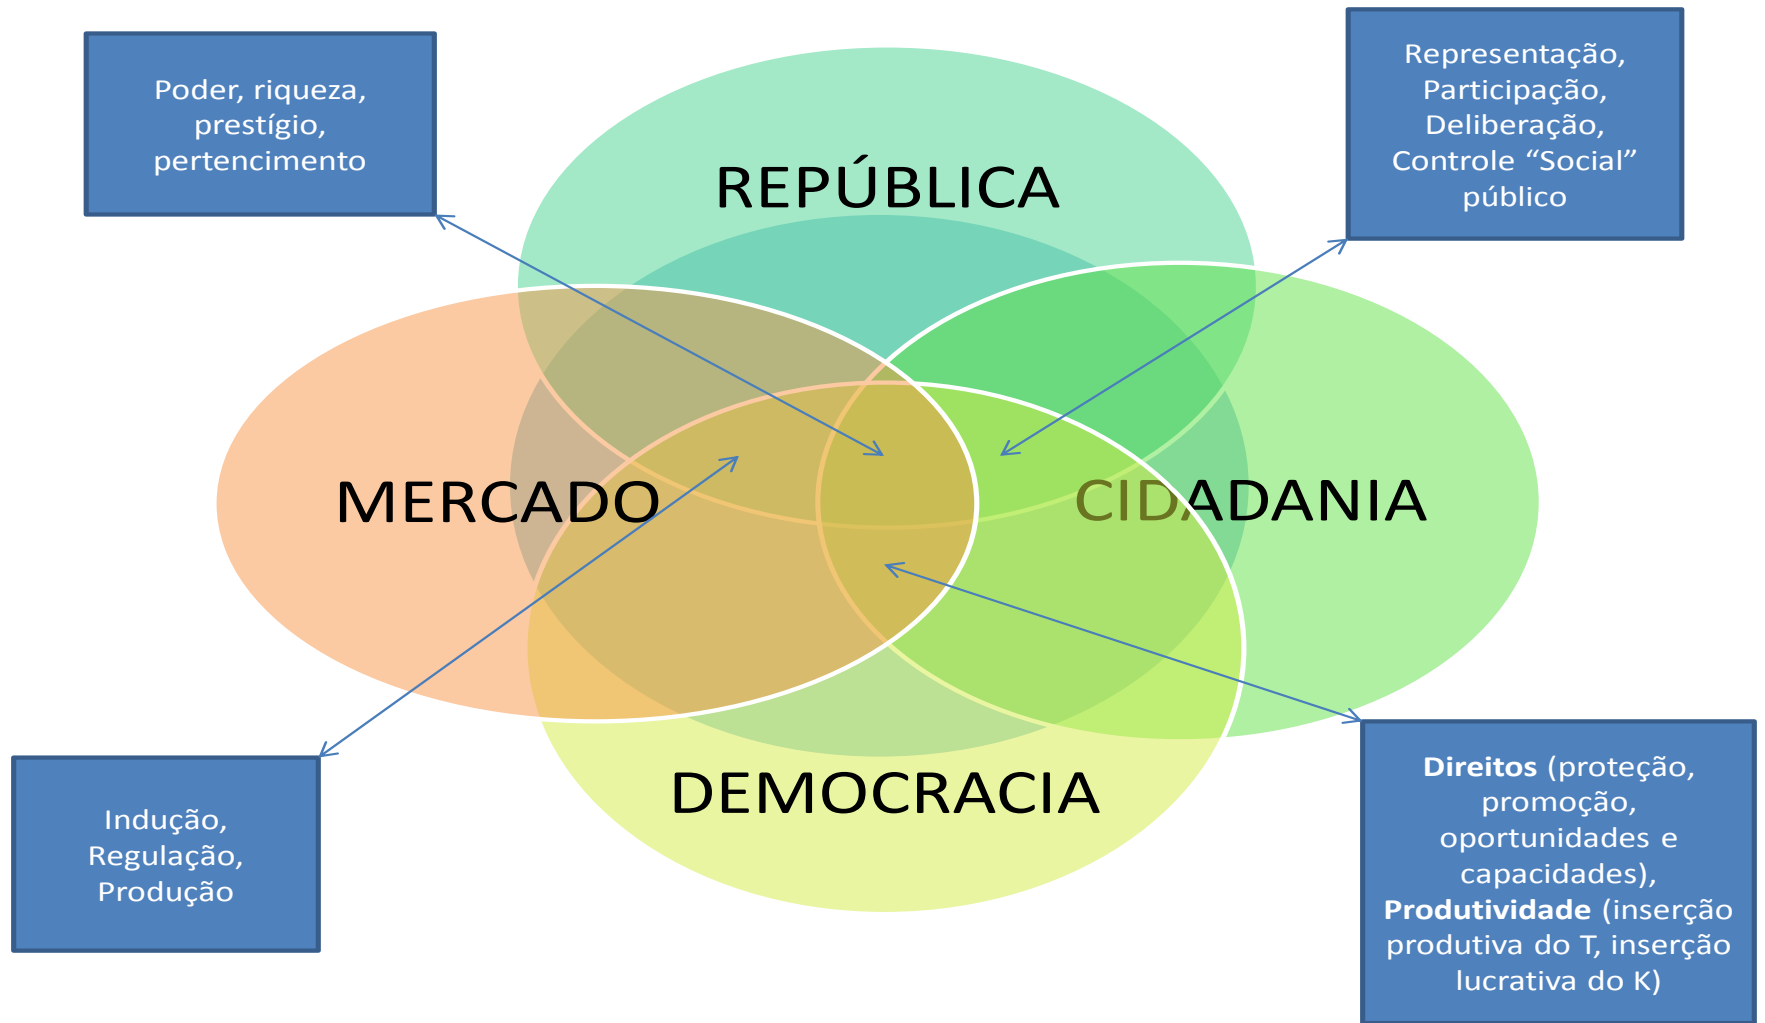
Poder, riqueza, prestígio, pertencimento

REPÚBLICA

Representação, Participação, Deliberação, Controle “Social” público

MERCADO

CIDADANIA

DEMOCRACIA

Indução, Regulação, Produção

**Direitos** (proteção, promoção, oportunidades e capacidades), **Produtividade** (inserção produtiva do T, inserção lucrativa do K)